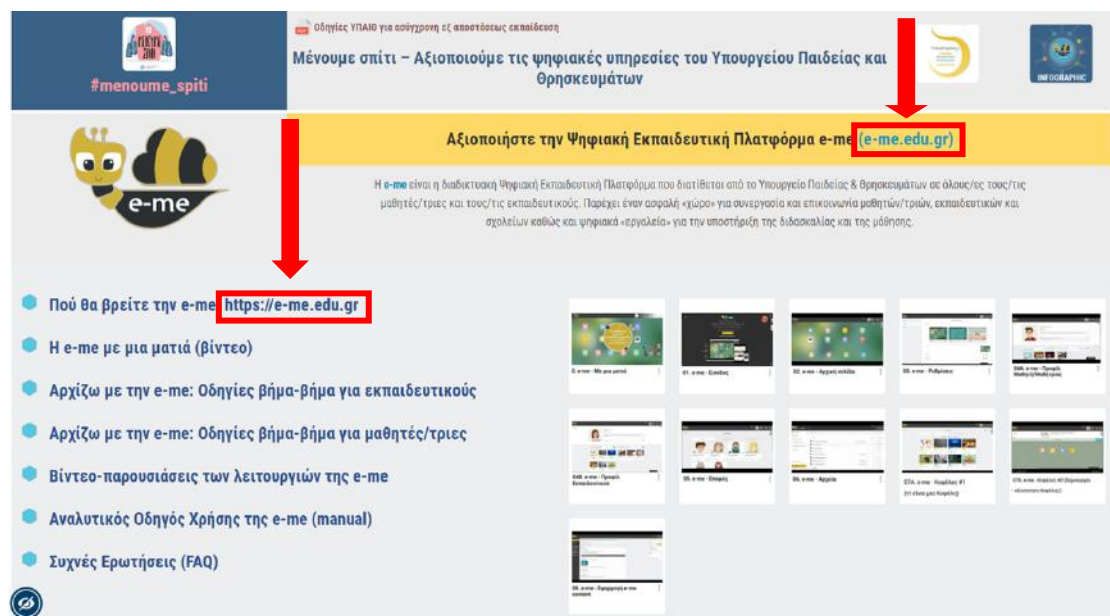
#menoume_spiti

Οδηγίες ΥΠΑΙΘ για ασύγχρονη εξ αποστάσεως εκπαίδευση

Μένουμε σπίτι – Αξιοποιούμε τις ψηφιακές υπηρεσίες του Υπουργείου Παιδείας και Θρησκευμάτων

INFOGRAPHIC

e-me

Αξιοποιήστε την Ψηφιακή Εκπαιδευτική Πλατφόρμα e-me (e-me.edu.gr)

Η e-me είναι η διαδικτυακή Ψηφιακή Εκπαιδευτική Πλατφόρμα που διατίθεται από το Υπουργείο Παιδείας & Θρησκευμάτων σε όλους/ες τους/τις μαθητές/τριες και τους/τις εκπαιδευτικούς. Παρέχει έναν ασφαλή «χώρο» για συνεργασία και επικοινωνία μαθητών/τριών, εκπαιδευτικών και σχολείων καθώς και ψηφιακά «εργαλεία» για την υποστήριξη της διδασκαλίας και της μάθησης.

Πού θα βρείτε την e-me https://e-me.edu.gr

Η e-me με μια ματιά (βίντεο)

Αρχίζω με την e-me: Οδηγίες βήμα-βήμα για εκπαιδευτικούς

Αρχίζω με την e-me: Οδηγίες βήμα-βήμα για μαθητές/τριες

Βίντεο-παρουσιάσεις των λειτουργιών της e-me

Αναλυτικός Οδηγός Χρήσης της e-me (manual)

Συχνές Ερωτήσεις (FAQ)

0. e-me - Με μια ματιά

01. e-me - Είσοδος

02. e-me - Αρχική σελίδα

03. e-me - Ρυθμίσεις

04Α. e-me - Προφίλ Μαθητή/Μαθήτριας

04Β. e-me - Προφίλ Εκπαιδευτικού

05. e-me - Επαφές

06. e-me - Αρχεία

07Α. e-me - Κυψέλες #1 (τι είναι μια Κυψέλη)

07Β. e-me - Κυψέλες #2 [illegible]

08. e-me - Προσθήκη e-me content